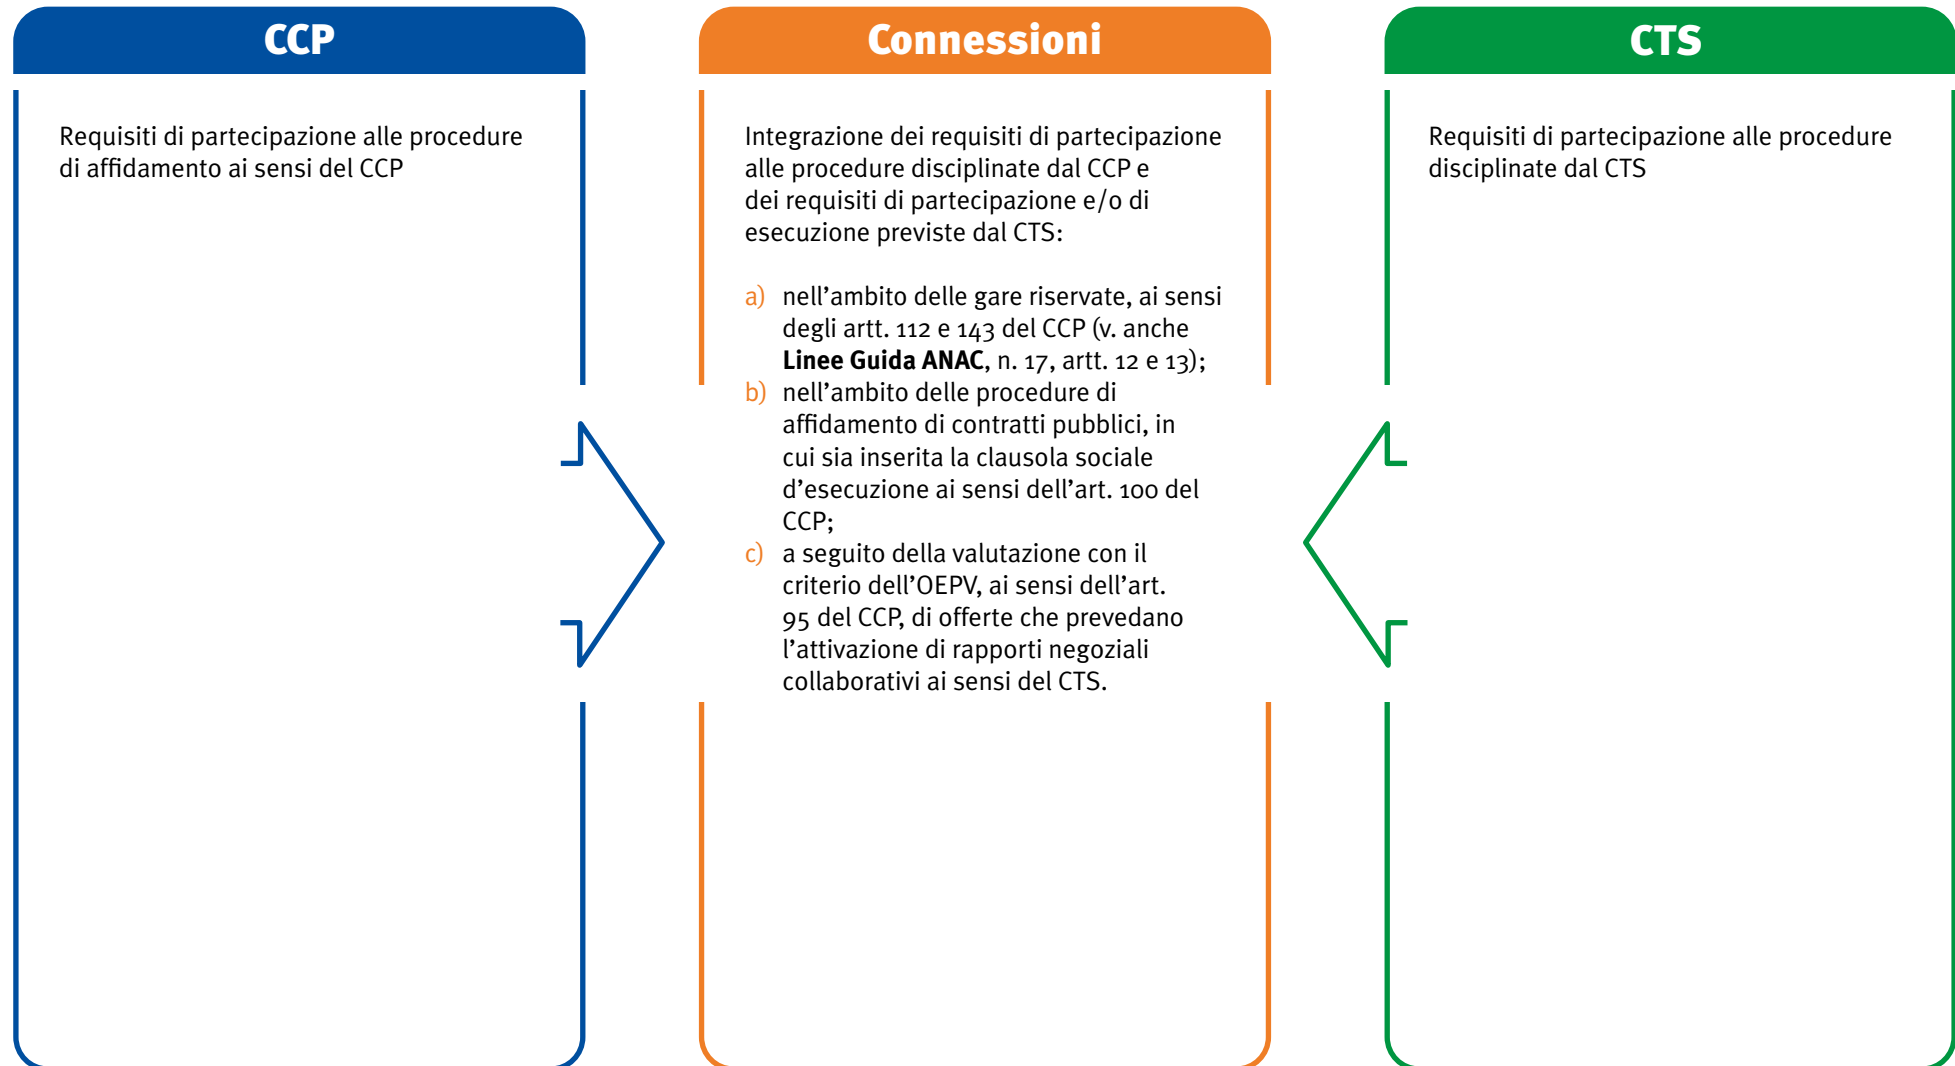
CCP

Requisiti di partecipazione alle procedure di affidamento ai sensi del CCP

Connessioni

Integrazione dei requisiti di partecipazione alle procedure disciplinate dal CCP e dei requisiti di partecipazione e/o di esecuzione previste dal CTS:

a) nell'ambito delle gare riservate, ai sensi degli artt. 112 e 143 del CCP (v. anche **Linee Guida ANAC**, n. 17, artt. 12 e 13);
b) nell'ambito delle procedure di affidamento di contratti pubblici, in cui sia inserita la clausola sociale d'esecuzione ai sensi dell'art. 100 del CCP;
c) a seguito della valutazione con il criterio dell'OEPV, ai sensi dell'art. 95 del CCP, di offerte che prevedano l'attivazione di rapporti negoziali collaborativi ai sensi del CTS.

CTS

Requisiti di partecipazione alle procedure disciplinate dal CTS